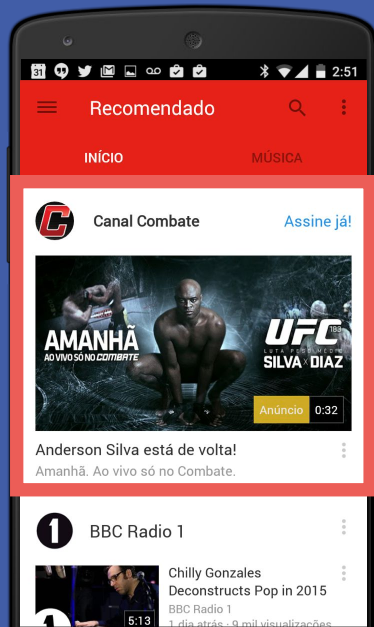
31

2:51

Recomendado

INÍCIO

MÚSICA

Canal Combate

Assine já!

AMANHÃ

AO VIVO SÓ NO COMBATE

UFC 183

LUTA POR UM MEDO

SILVA x DIAZ

Anúncio

0:32

Anderson Silva está de volta!

Amanhã. Ao vivo só no Combate.

BBC Radio 1

Chilly Gonzales Deconstructs Pop in 2015

BBC Radio 1

1 dia atrás · 9 mil visualizações

5:13